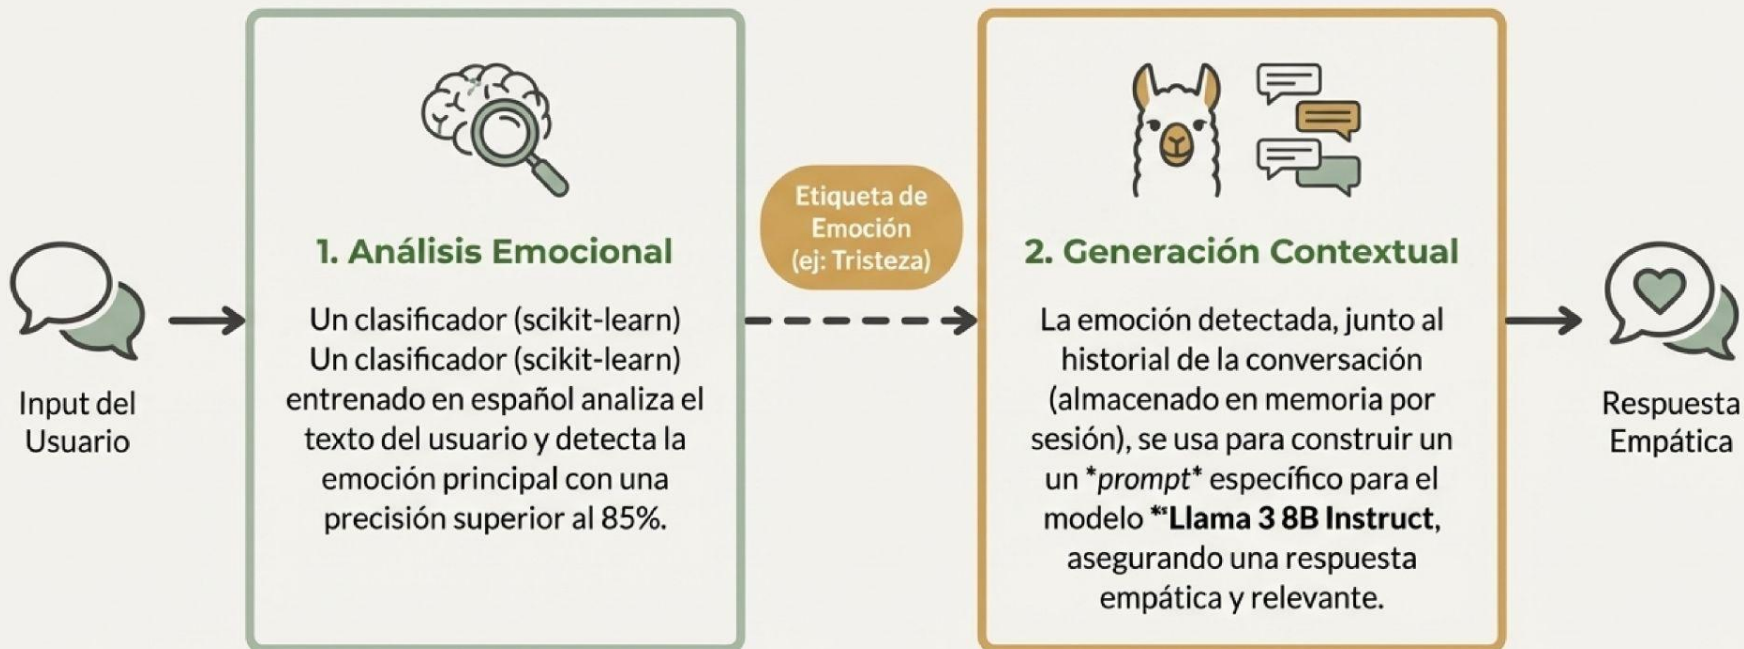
Input del Usuario

1. Análisis Emocional

Un clasificador (scikit-learn) Un clasificador (scikit-learn) entrenado en español analiza el texto del usuario y detecta la emoción principal con una precisión superior al 85%.

Etiqueta de Emoción (ej: Tristeza)

2. Generación Contextual

La emoción detectada, junto al historial de la conversación (almacenado en memoria por sesión), se usa para construir un un *prompt* específico para el modelo **Llama 3 8B Instruct, asegurando una respuesta empática y relevante.

Respuesta Empática